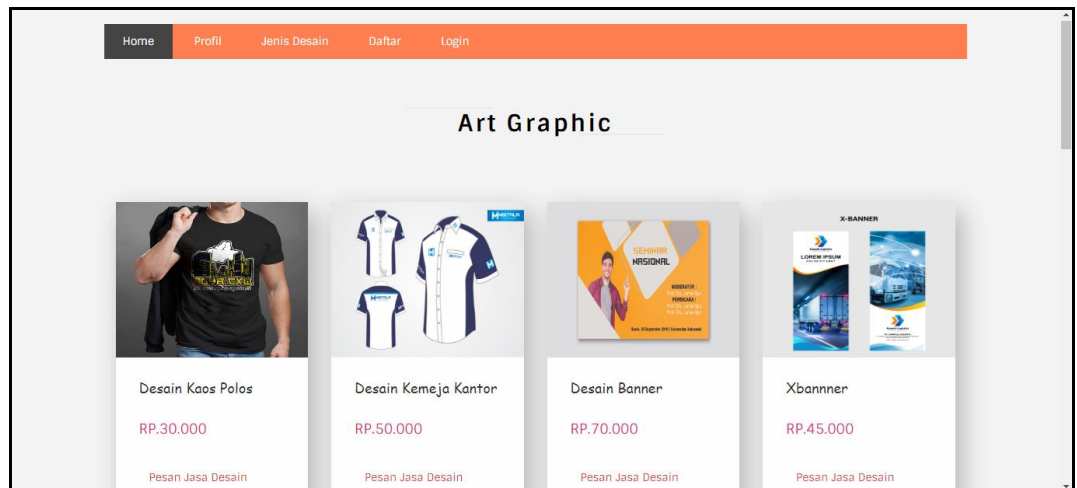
Home Profil Jenis Desain Daftar Login

Art Graphic

SEMINAR NASIONAL

X-BANNER

LOREM IPSUM

Desain Kaos Polos

RP.30.000

Pesan Jasa Desain

Desain Kemeja Kantor

RP.50.000

Pesan Jasa Desain

Desain Banner

RP.70.000

Pesan Jasa Desain

Xbannner

RP.45.000

Pesan Jasa Desain